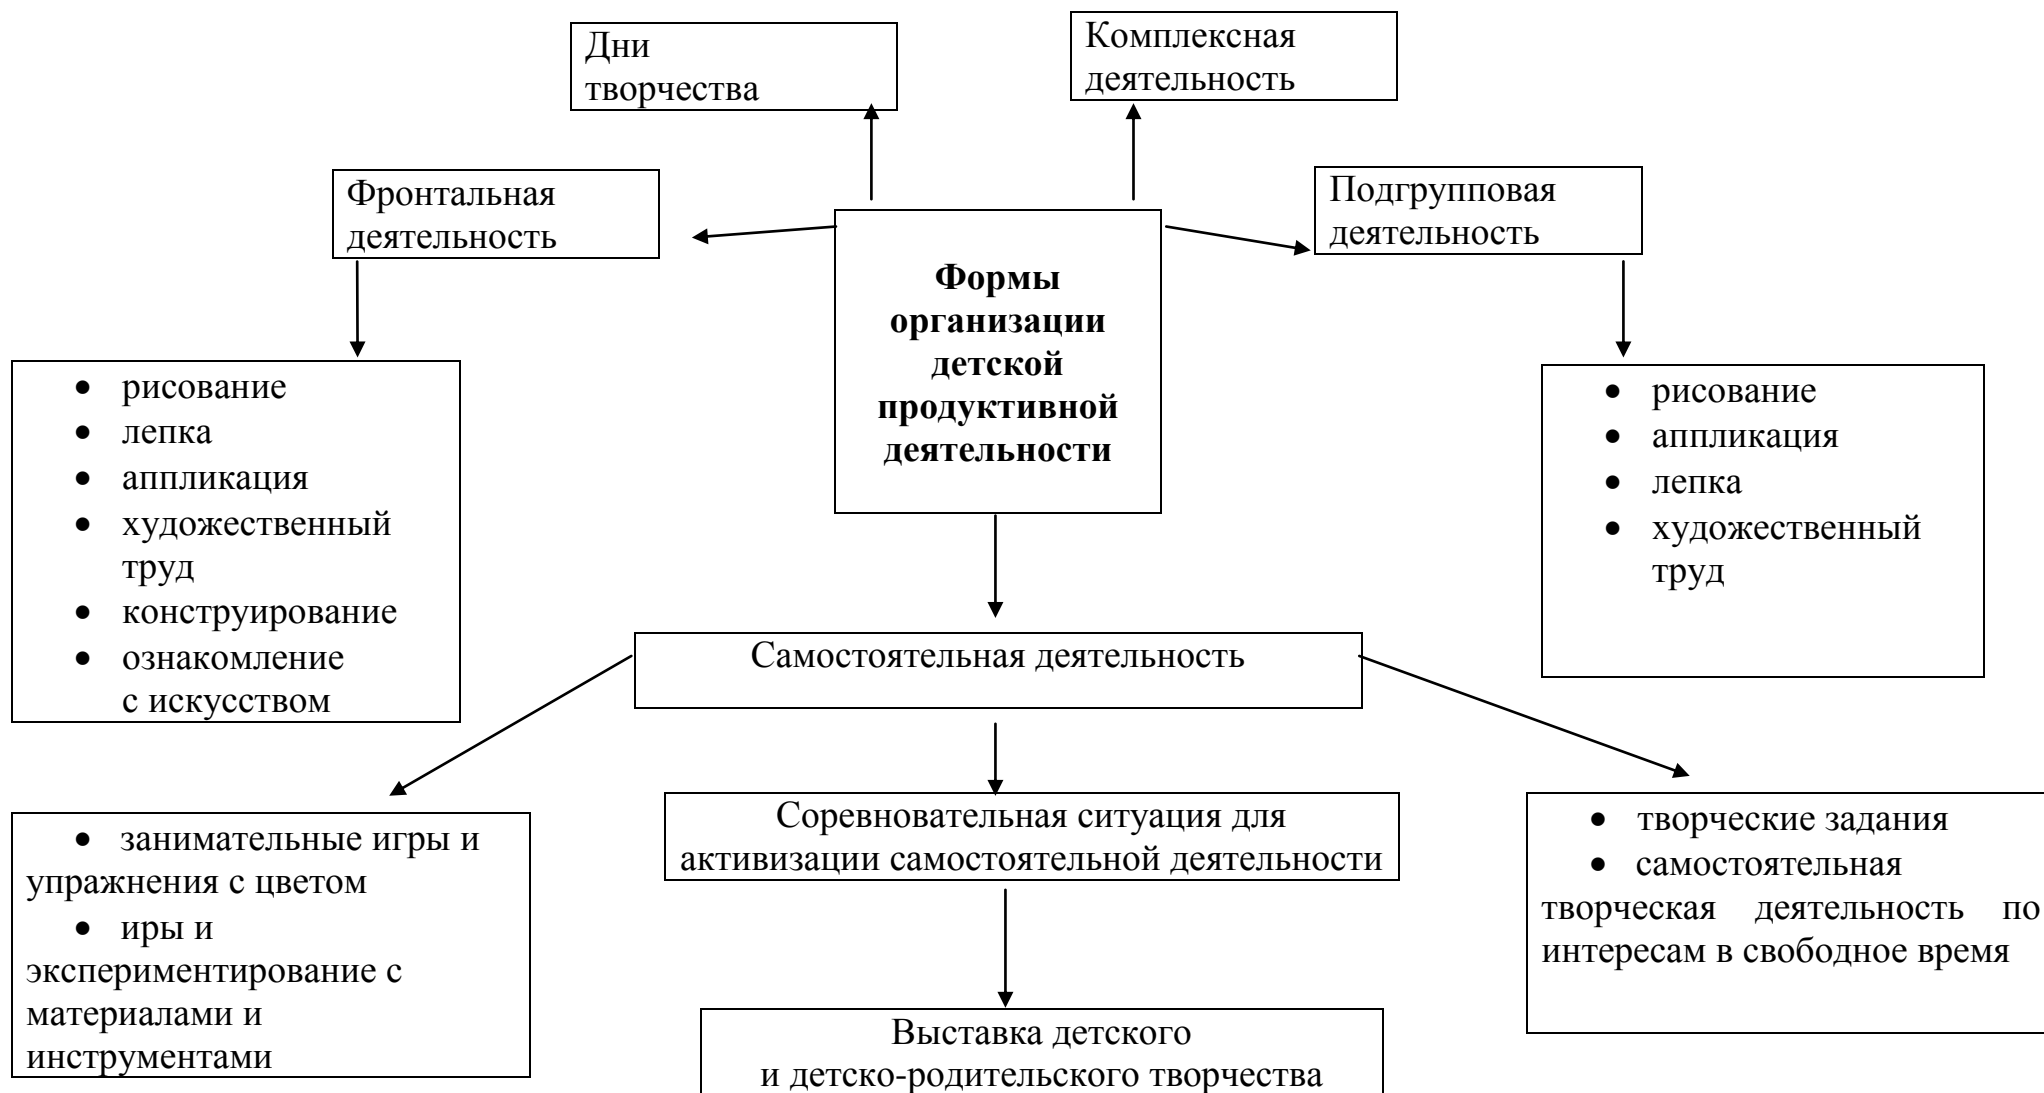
Дни творчества

Комплексная деятельность

Фронтальная деятельность

**Формы организации детской продуктивной деятельности**

Подгрупповая деятельность

- рисование
- лепка
- аппликация
- художественный труд
- конструирование
- ознакомление с искусством

- рисование
- аппликация
- лепка
- художественный труд

Самостоятельная деятельность

- занимательные игры и упражнения с цветом
- иры и экспериментирование с материалами и инструментами

Соревновательная ситуация для активизации самостоятельной деятельности

- творческие задания
- самостоятельная творческая деятельность по интересам в свободное время

Выставка детского и детско-родительского творчества